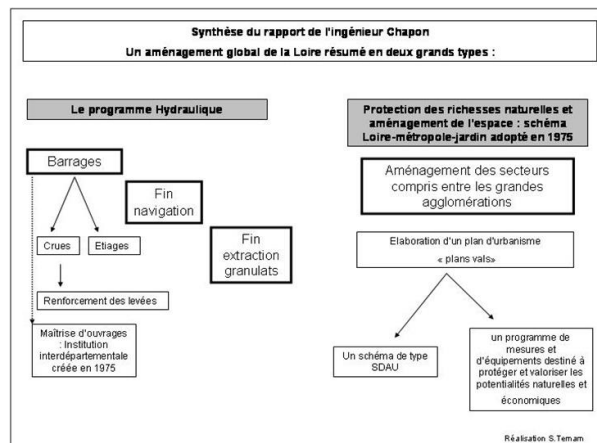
Synthèse du rapport de l'ingénieur Chapon

Un aménagement global de la Loire résumé en deux grands types :

Le programme Hydraulique

Protection des richesses naturelles et aménagement de l'espace : schéma Loire-métropole-jardin adopté en 1975

Barrages

Fin navigation

Fin extraction granulats

Crues

Etiages

Renforcement des levées

Maîtrise d'ouvrages : Institution interdépartementale créée en 1975

Aménagement des secteurs compris entre les grandes agglomérations

Elaboration d'un plan d'urbanisme « plans vals»

Un schéma de type SDAU

un programme de mesures et d'équipements destiné à protéger et valoriser les potentialités naturelles et économiques

Réalisation S.Temam